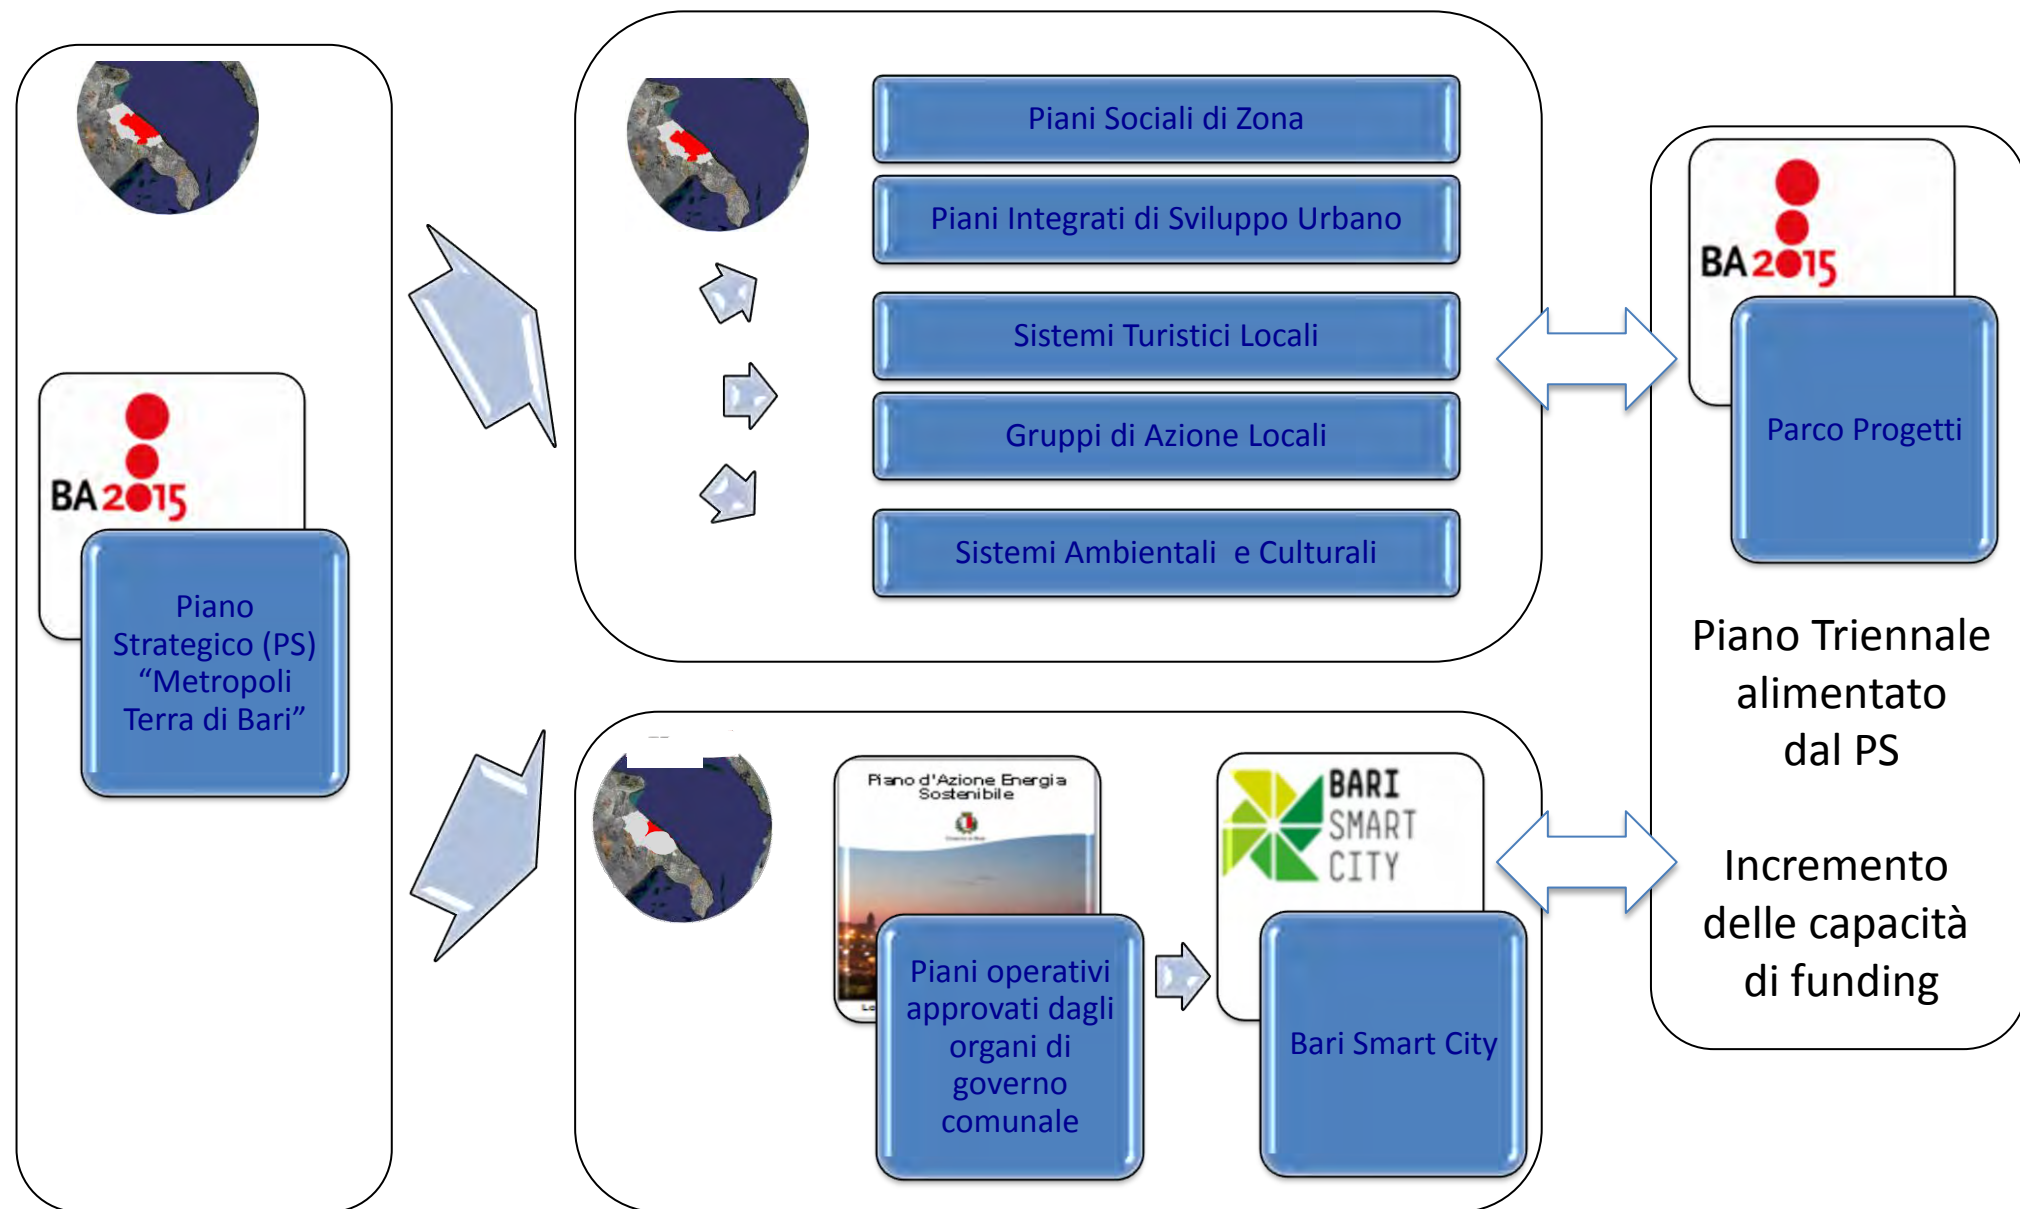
BA2015

Piano Strategico (PS) “Metropoli Terra di Bari”

Piani Sociali di Zona

Piani Integrati di Sviluppo Urbano

Sistemi Turistici Locali

Gruppi di Azione Locali

Sistemi Ambientali e Culturali

BA2015

Parco Progetti

Piano Triennale alimentato dal PS

Piano d'Azione Energia Sostenibile

Piani operativi approvati dagli organi di governo comunale

BARI SMART CITY

Bari Smart City

Incremento delle capacità di funding